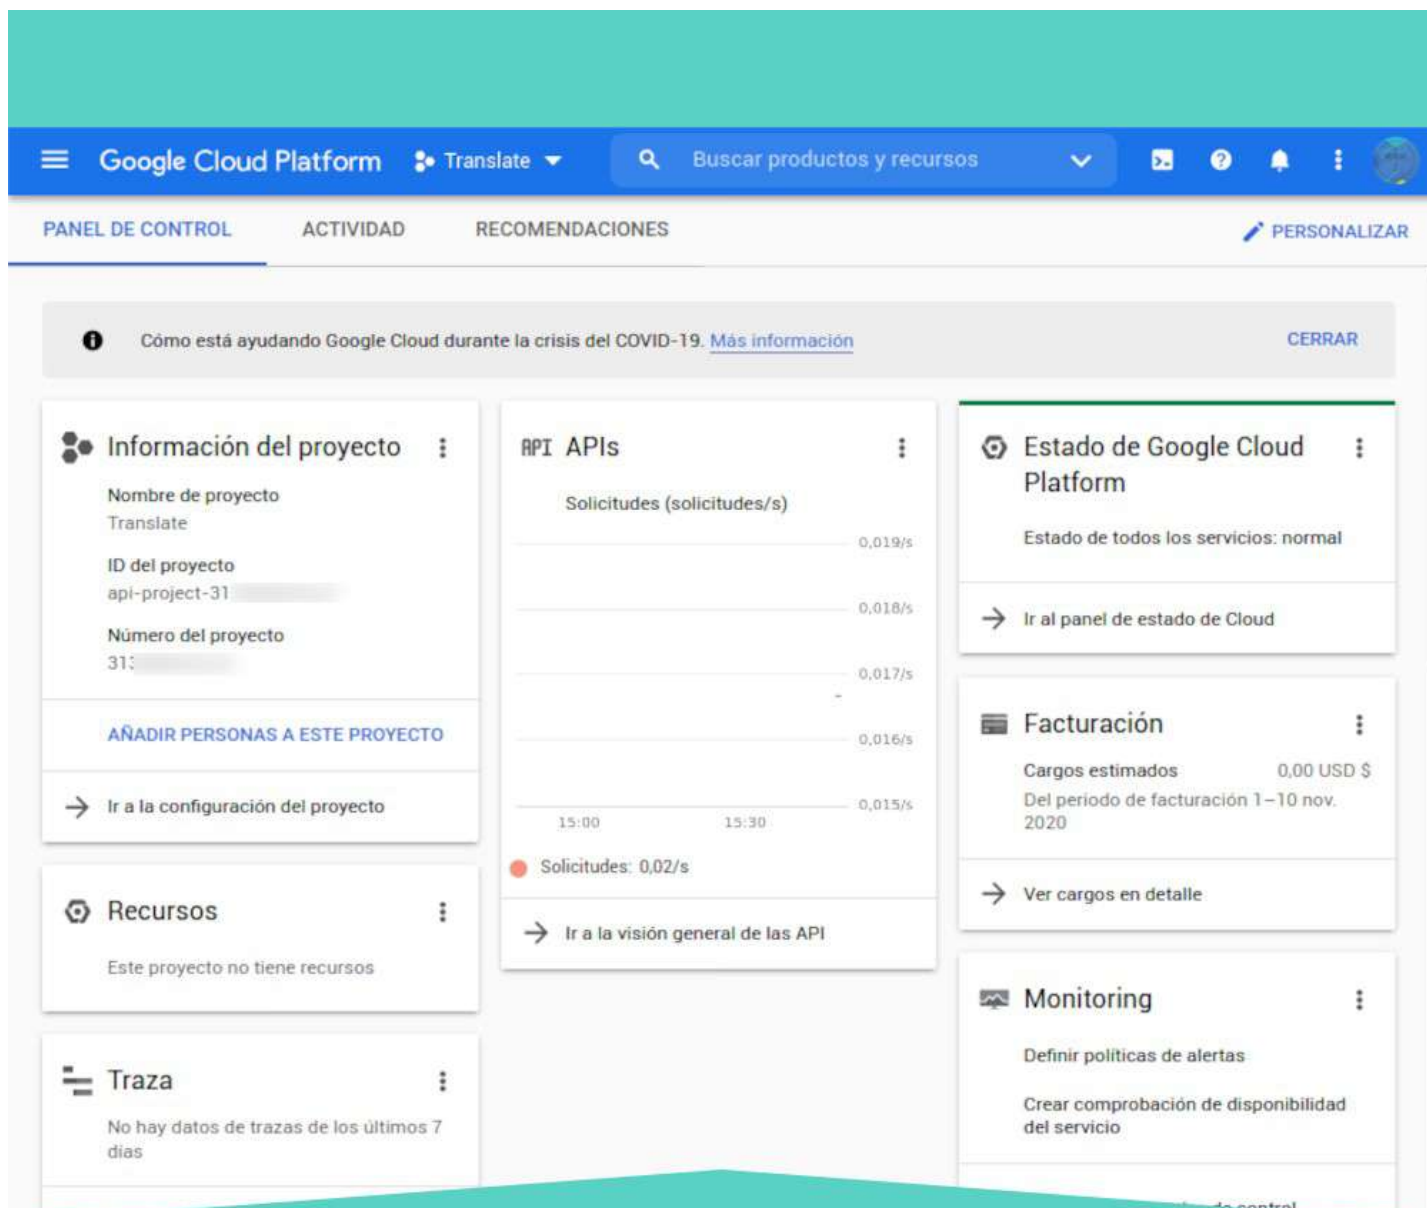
Google Cloud Platform Translate

Buscar productos y recursos

PANEL DE CONTROL ACTIVIDAD RECOMENDACIONES PERSONALIZAR

Cómo está ayudando Google Cloud durante la crisis del COVID-19. Más información CERRAR

Información del proyecto

Nombre de proyecto
Translate

ID del proyecto
api-project-31 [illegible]

Número del proyecto
31 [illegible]

AÑADIR PERSONAS A ESTE PROYECTO

Ir a la configuración del proyecto

Recursos

Este proyecto no tiene recursos

Traza

No hay datos de trazas de los últimos 7 días

API APIs

Solicitudes (solicitudes/s)

0,019/s
0,018/s
0,017/s
0,016/s
0,015/s
15:00 15:30

Solicitudes: 0,02/s

Ir a la visión general de las API

Estado de Google Cloud Platform

Estado de todos los servicios: normal

Ir al panel de estado de Cloud

Facturación

Cargos estimados 0,00 USD $
Del periodo de facturación 1–10 nov. 2020

Ver cargos en detalle

Monitoring

Definir políticas de alertas

Crear comprobación de disponibilidad del servicio

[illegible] de control